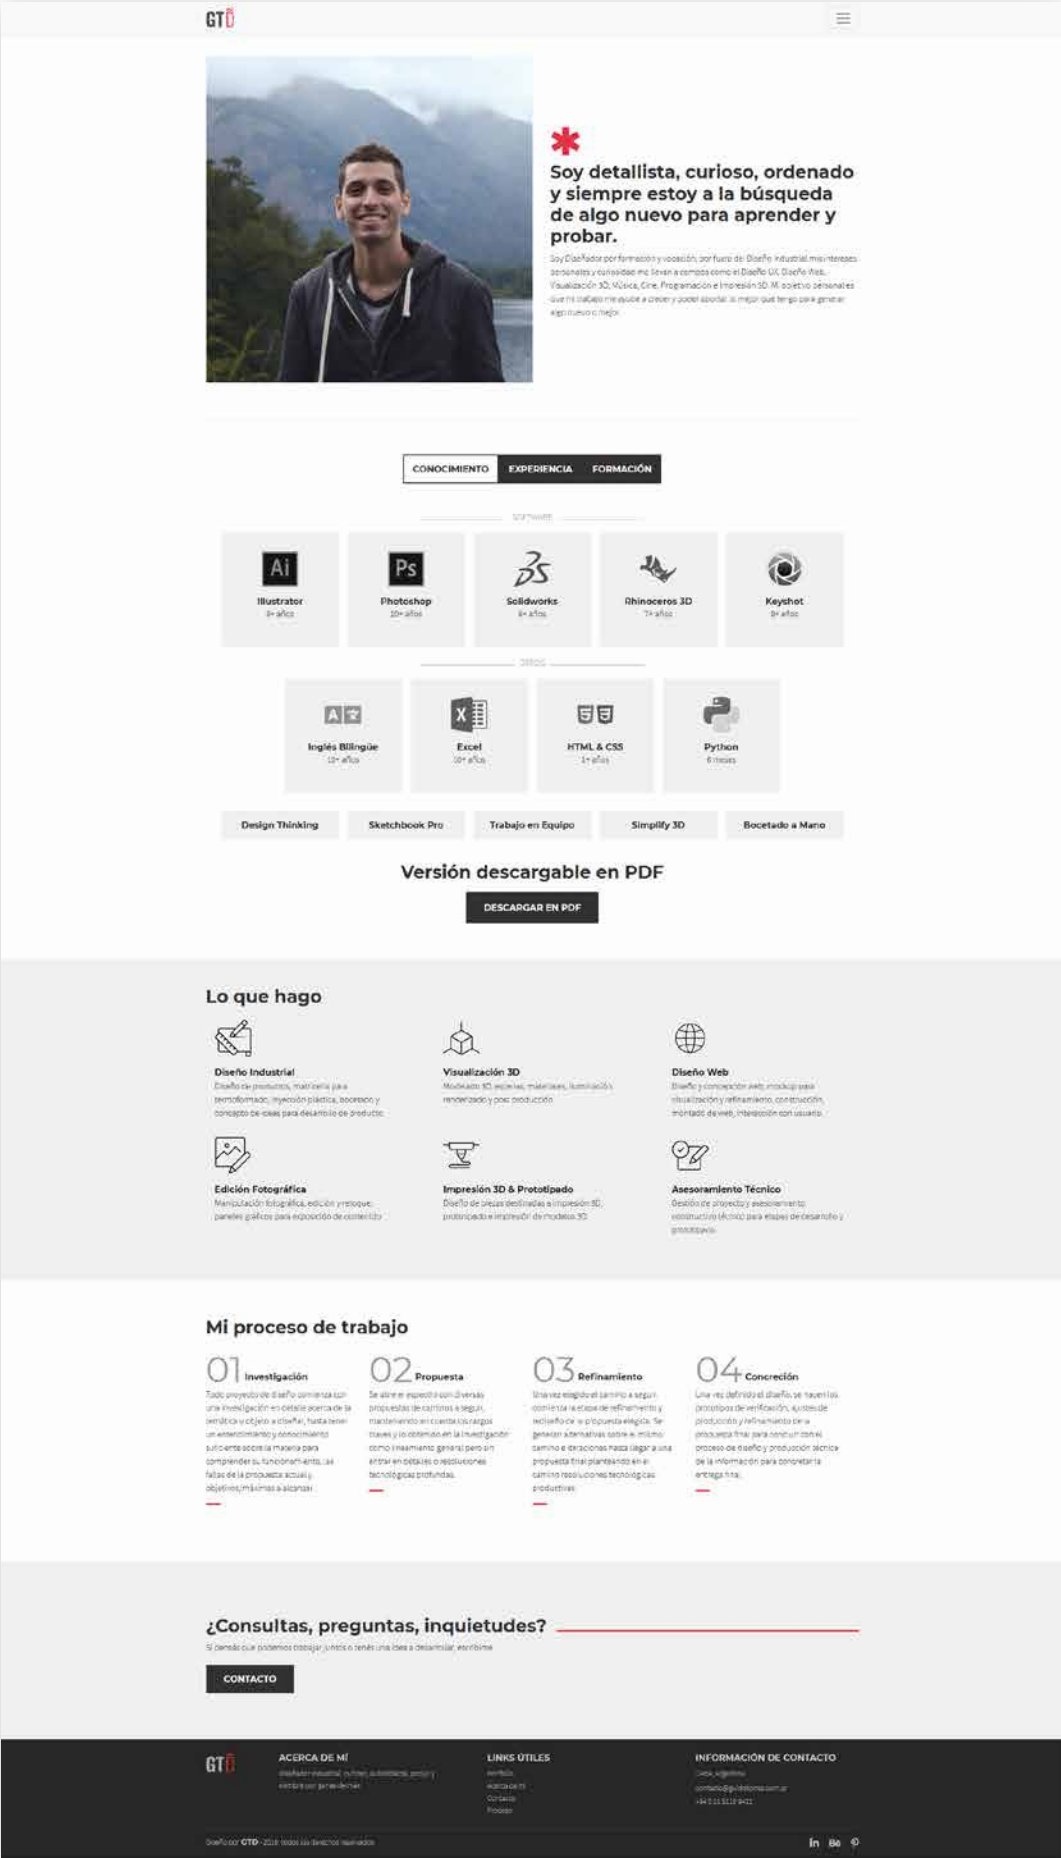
GTD

Soy detallista, curioso, ordenado y siempre estoy a la búsqueda de algo nuevo para aprender y probar.

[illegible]

CONOCIMIENTO EXPERIENCIA FORMACIÓN

SOFTWARE

Ai Illustrator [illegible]

Ps Photoshop 10+ años

Solidworks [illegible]

Rhinoceros 3D 7+ años

Keyshot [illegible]

OTROS

Inglés Bilingüe 10+ años

Excel 10+ años

HTML & CSS 1+ años

Python 6 meses

Design Thinking

Sketchbook Pro

Trabajo en Equipo

Simplify 3D

Bocetado a Mano

Versión descargable en PDF

DESCARGAR EN PDF

Lo que hago

Diseño Industrial
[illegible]

Visualización 3D
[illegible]

Diseño Web
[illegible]

Edición Fotográfica
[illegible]

Impresión 3D & Prototipado
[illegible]

Asesoramiento Técnico
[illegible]

Mi proceso de trabajo

01 Investigación
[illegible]

02 Propuesta
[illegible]

03 Refinamiento
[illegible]

04 Concreción
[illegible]

¿Consultas, preguntas, inquietudes?

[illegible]

CONTACTO

GTD

ACERCA DE MÍ
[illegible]

LINKS ÚTILES
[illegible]

INFORMACIÓN DE CONTACTO
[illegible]

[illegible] GTD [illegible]